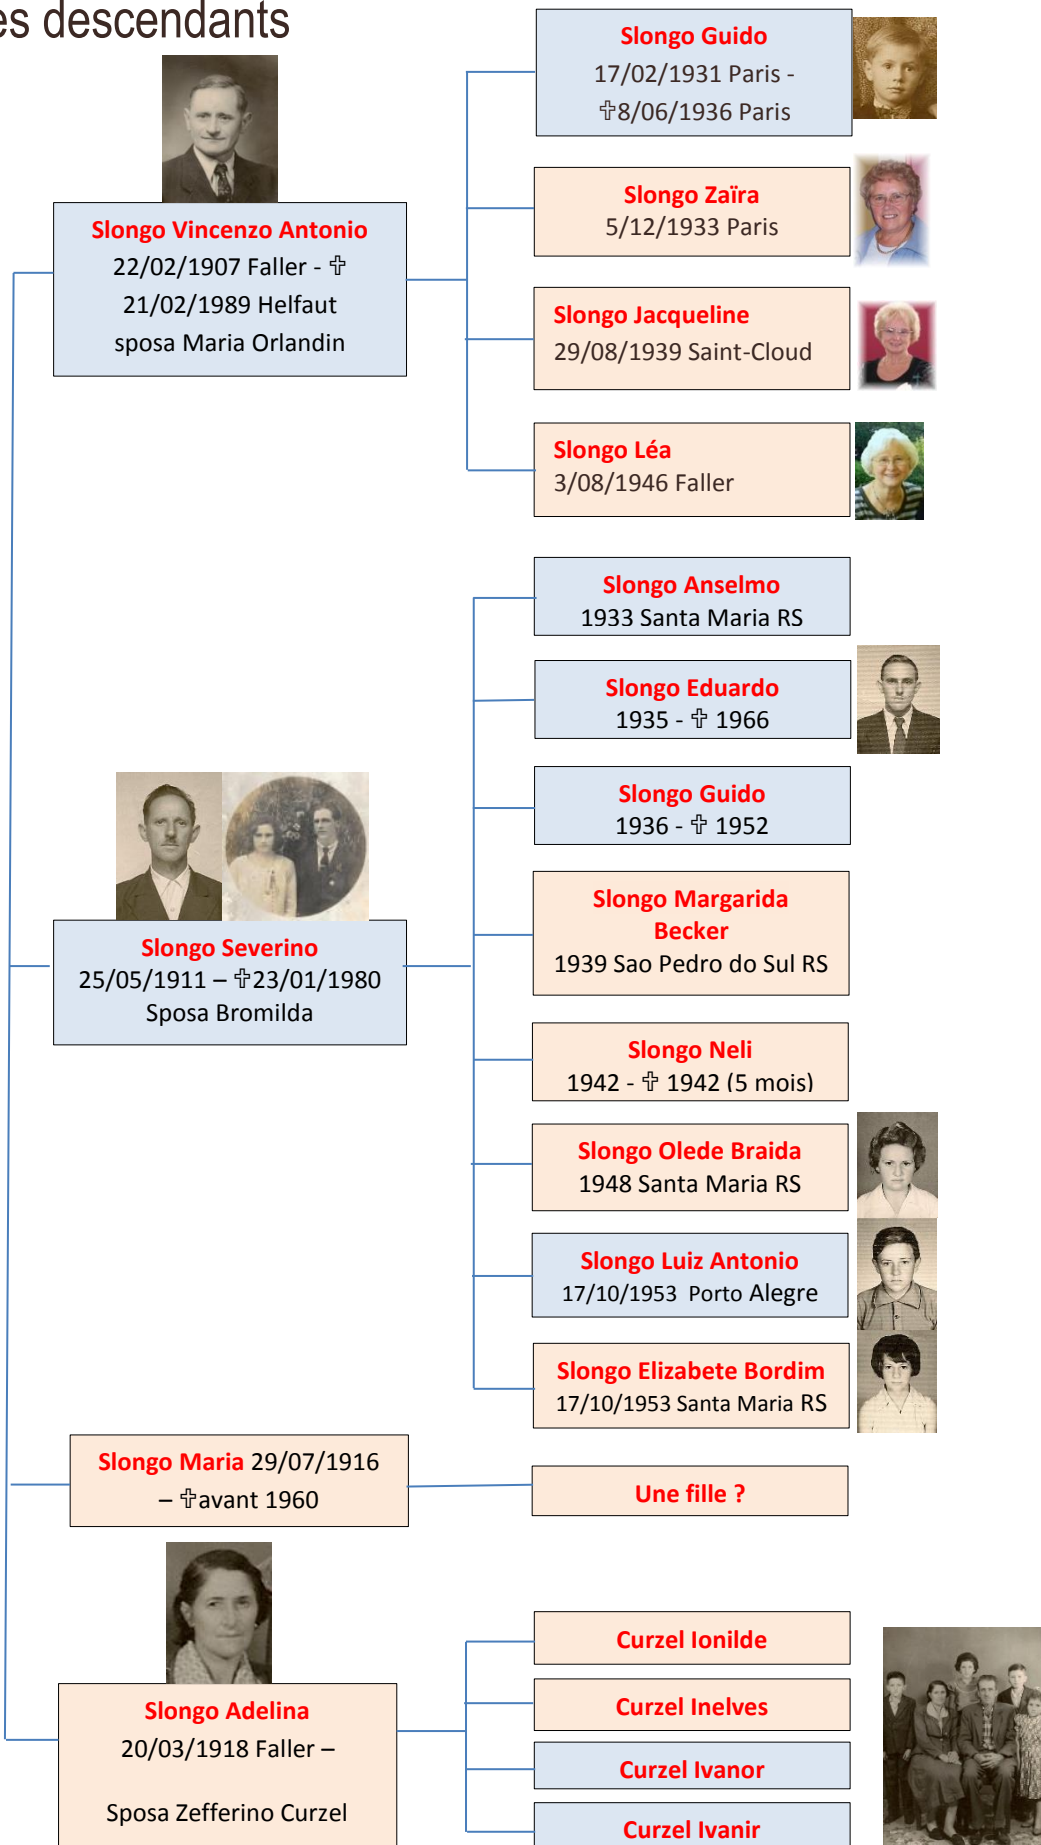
es descendants

Slongo Vincenzo Antonio
22/02/1907 Faller - ✞
21/02/1989 Helfaut
sposa Maria Orlandin

Slongo Guido
17/02/1931 Paris -
✞8/06/1936 Paris

Slongo Zaïra
5/12/1933 Paris

Slongo Jacqueline
29/08/1939 Saint-Cloud

Slongo Léa
3/08/1946 Faller

Slongo Severino
25/05/1911 – ✞23/01/1980
Sposa Bromilda

Slongo Anselmo
1933 Santa Maria RS

Slongo Eduardo
1935 - ✞ 1966

Slongo Guido
1936 - ✞ 1952

Slongo Margarida Becker
1939 Sao Pedro do Sul RS

Slongo Neli
1942 - ✞ 1942 (5 mois)

Slongo Olede Braida
1948 Santa Maria RS

Slongo Luiz Antonio
17/10/1953 Porto Alegre

Slongo Elizabete Bordim
17/10/1953 Santa Maria RS

Slongo Maria 29/07/1916
– ✞avant 1960

Une fille ?

Slongo Adelina
20/03/1918 Faller –

Sposa Zefferino Curzel

Curzel Ionilde

Curzel Inelves

Curzel Ivanor

Curzel Ivanir